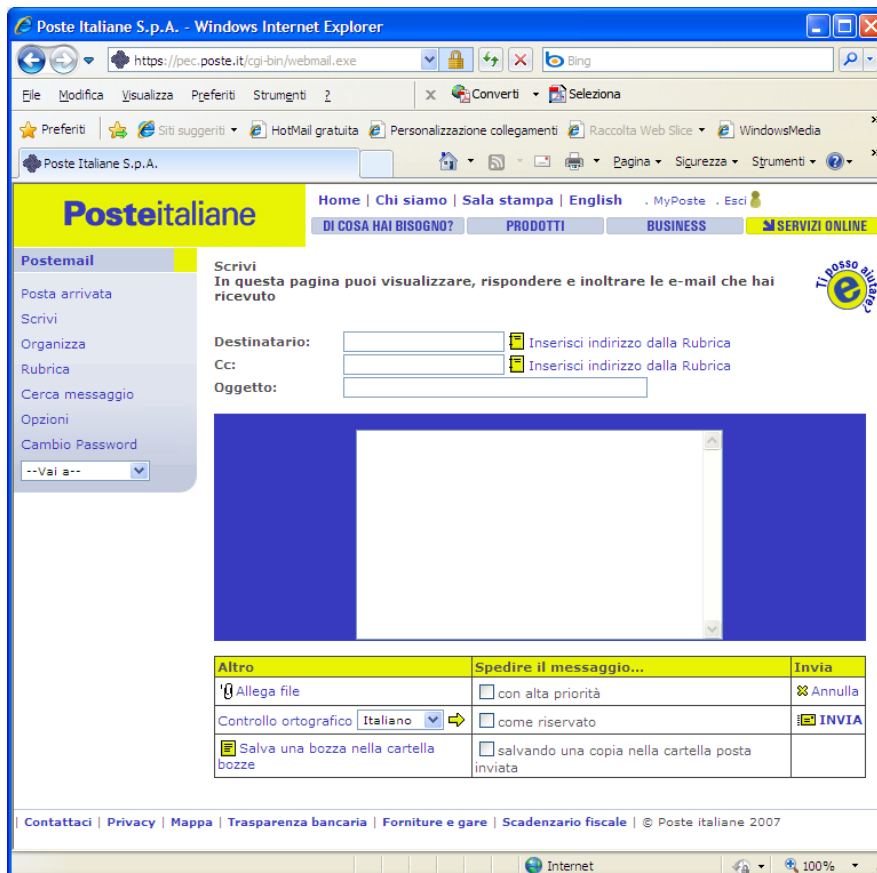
Poste Italiane S.p.A. - Windows Internet Explorer

https://pec.poste.it/cgi-bin/webmail.exe

Bing

File Modifica Visualizza Preferiti Strumenti ?

Converti Seleziona

Preferiti Siti suggeriti HotMail gratuita Personalizzazione collegamenti Raccolta Web Slice WindowsMedia

Poste Italiane S.p.A.

Pagina Sicurezza Strumenti

Posteitaliane

Home | Chi siamo | Sala stampa | English . MyPoste . Esci

DI COSA HAI BISOGNO? PRODOTTI BUSINESS SERVIZI ONLINE

Postemail

Posta arrivata
Scrivi
Organizza
Rubrica
Cerca messaggio
Opzioni
Cambio Password
--Vai a--

Scrivi
In questa pagina puoi visualizzare, rispondere e inoltrare le e-mail che hai ricevuto

Ti posso aiutare?

Destinatario: Inserisci indirizzo dalla Rubrica
Cc: Inserisci indirizzo dalla Rubrica
Oggetto:

| Altro | Spedire il messaggio... | Invia |
|---|---|---|
| Allega file | con alta priorità | Annulla |
| Controllo ortografico Italiano | come riservato | INVIA |
| Salva una bozza nella cartella bozze | salvando una copia nella cartella posta inviata | |

| Contattaci | Privacy | Mappa | Trasparenza bancaria | Forniture e gare | Scadenzario fiscale | © Poste italiane 2007

Internet 100%